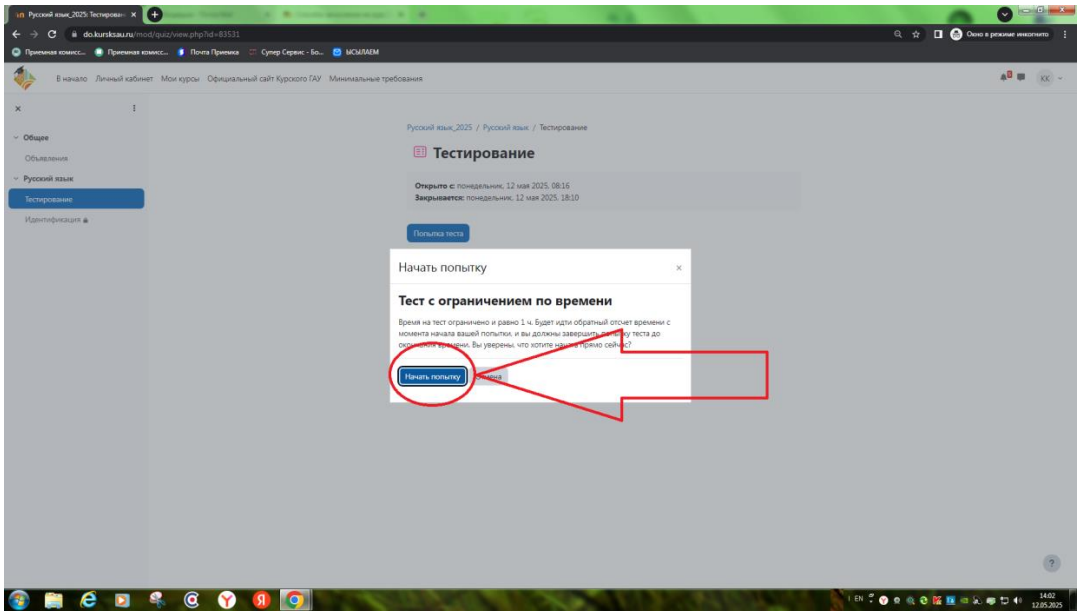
Русский язык_2025: Тестирован ×

do.kursksau.ru/mod/quiz/view.php?id=83531

Окно в режиме инкогнито

Приемная комисс... Приемная комисс... Почта Приемка Супер Сервис - Бо... МСЫЛАЕМ

В начало Личный кабинет Мои курсы Официальный сайт Курского ГАУ Минимальные требования

XX

Общее
Объявления
Русский язык
Тестирование
Идентификация

Русский язык_2025 / Русский язык / Тестирование

Тестирование

Открыто с: понедельник, 12 мая 2025, 08:16
Закрывается: понедельник, 12 мая 2025, 18:10

Попытка теста

Начать попытку ×

Тест с ограничением по времени

Время на тест ограничено и равно 1 ч. Будет идти обратный отсчет времени с момента начала вашей попытки, и вы должны завершить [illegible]ку теста до око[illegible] времени. Вы уверены, что хотите нача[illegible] прямо сейчас?

Начать попытку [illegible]мена

?

EN

14:02
12.05.2025